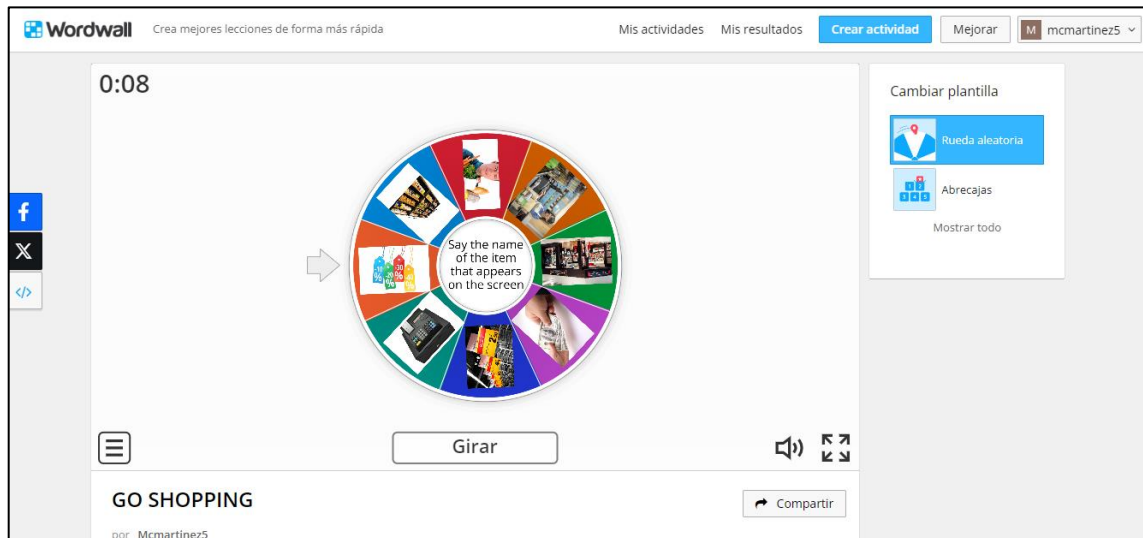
Wordwall Crea mejores lecciones de forma más rápida

Mis actividades Mis resultados Crear actividad Mejorar M mcmartinez5

0:08

Say the name of the item that appears on the screen

Girar

GO SHOPPING

Compartir

por Mcmartinez5

Cambiar plantilla

Rueda aleatoria

Abrecajas

Mostrar todo